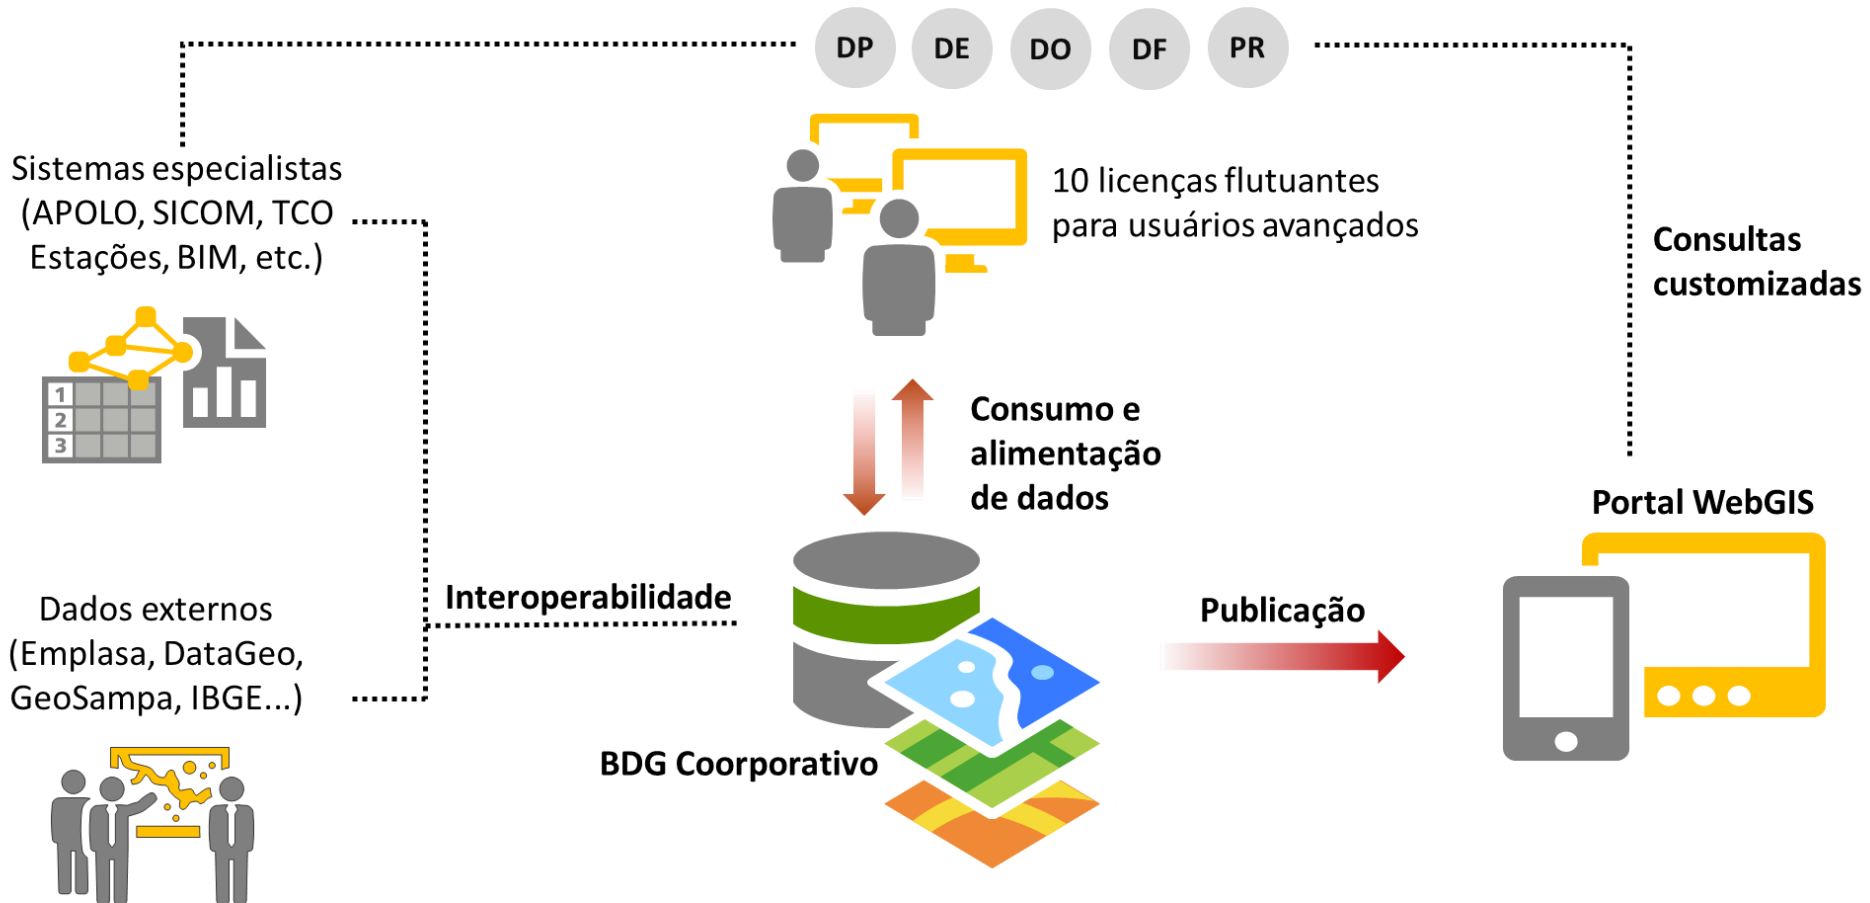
DP DE DO DF PR

Sistemas especialistas (APOLO, SICOM, TCO Estações, BIM, etc.)

10 licenças flutuantes para usuários avançados

Consultas customizadas

Consumo e alimentação de dados

Portal WebGIS

Interoperabilidade

Publicação

Dados externos (Emplasa, DataGeo, GeoSampa, IBGE...)

BDG Coorporativo